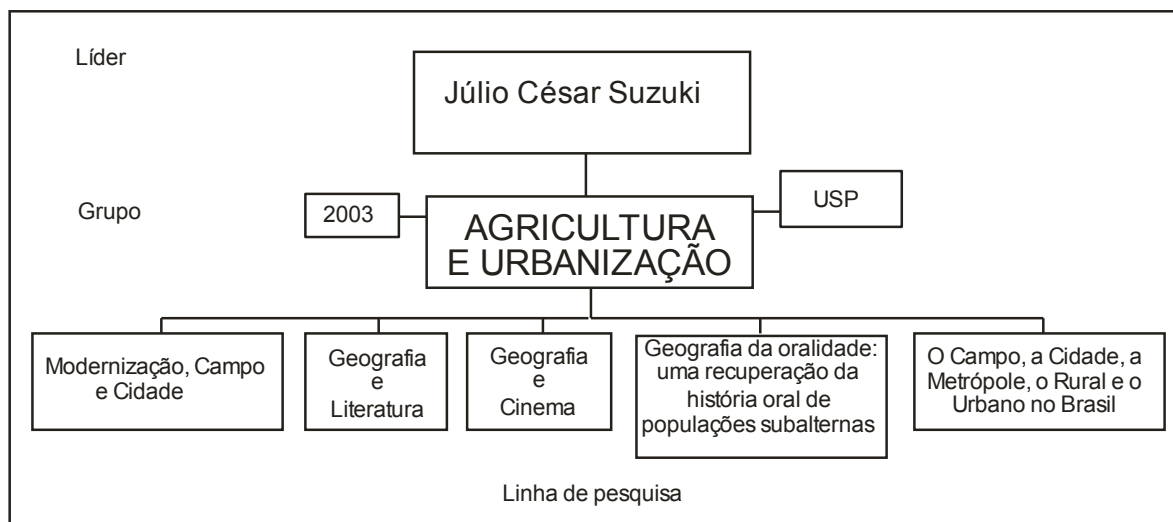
Líder

Júlio César Suzuki

Grupo

2003

AGRICULTURA E URBANIZAÇÃO

USP

Modernização, Campo e Cidade

Geografia e Literatura

Geografia e Cinema

Geografia da oralidade: uma recuperação da história oral de populações subalternas

O Campo, a Cidade, a Metrópole, o Rural e o Urbano no Brasil

Linha de pesquisa